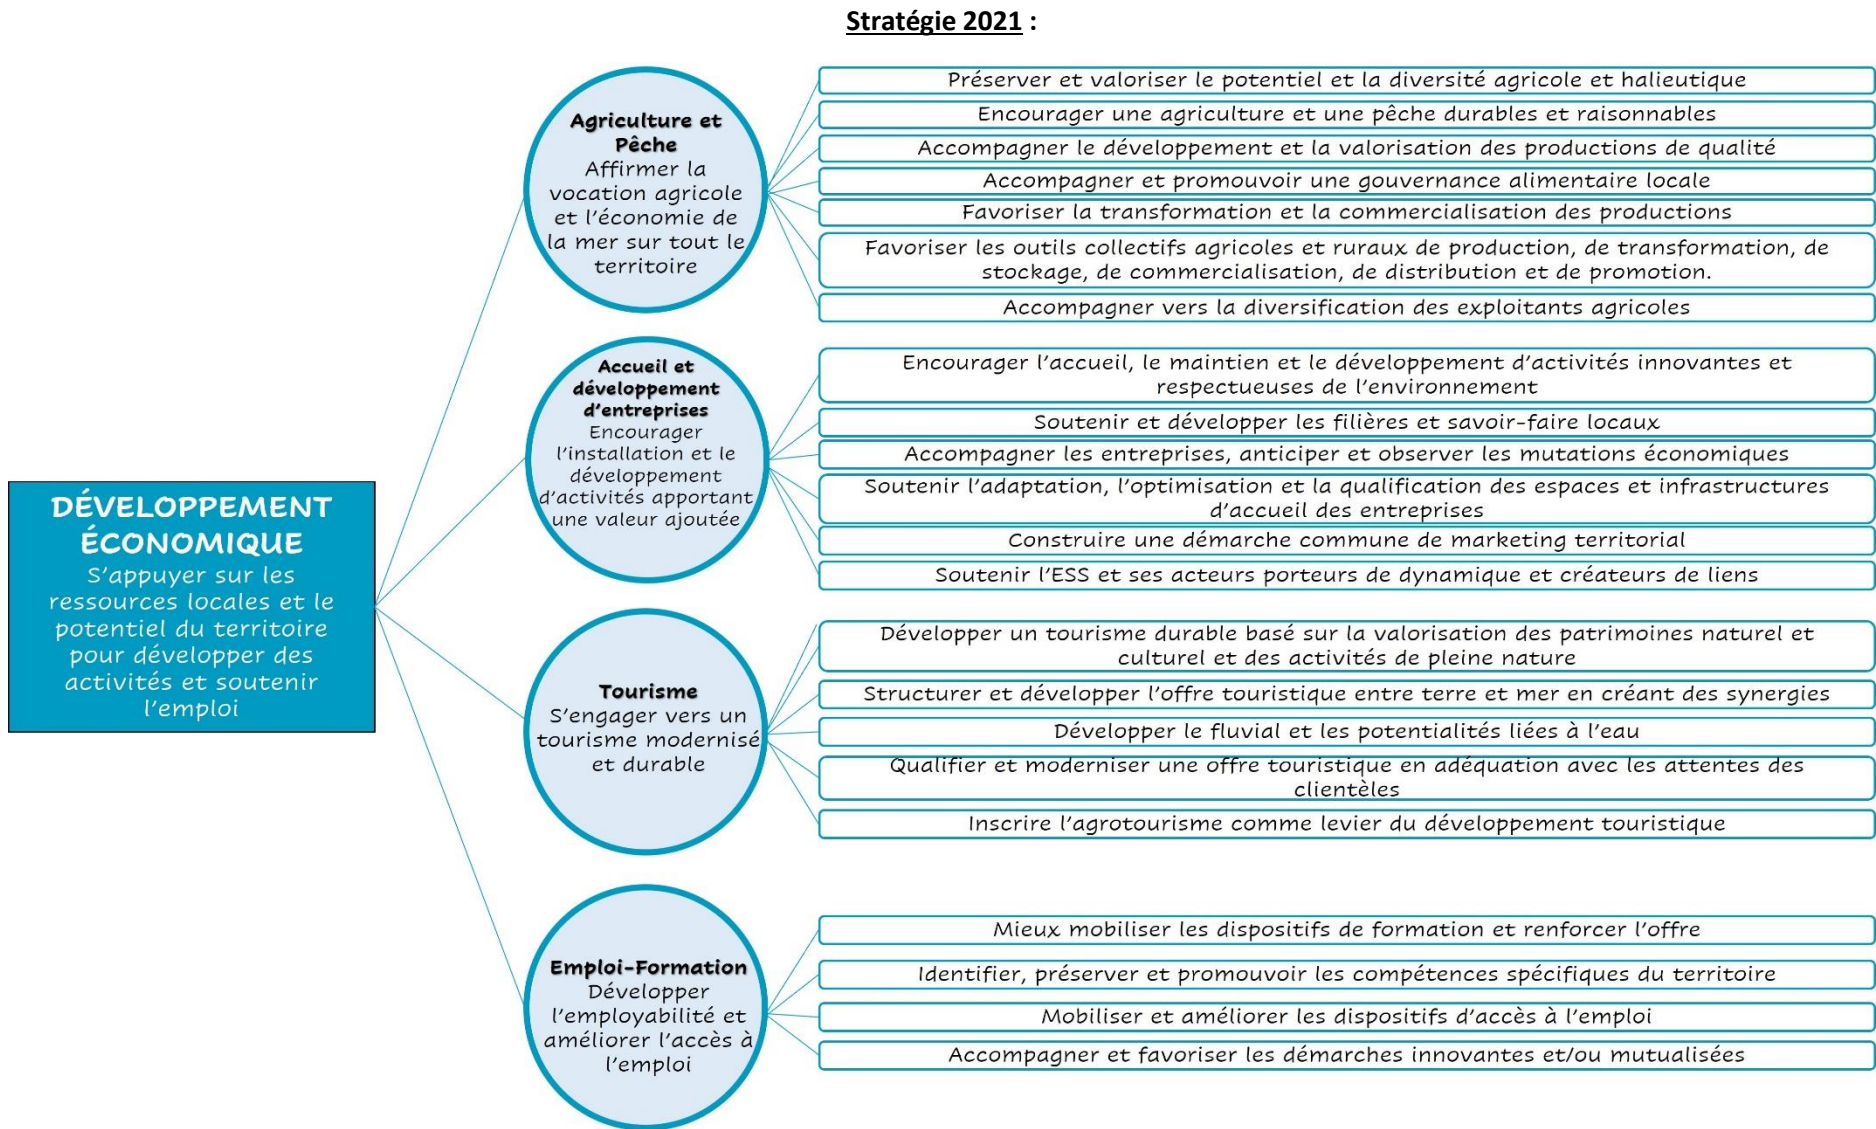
Stratégie 2021 :

DÉVELOPPEMENT ÉCONOMIQUE
S'appuyer sur les ressources locales et le potentiel du territoire pour développer des activités et soutenir l'emploi

Agriculture et Pêche
Affirmer la vocation agricole et l'économie de la mer sur tout le territoire

Préserver et valoriser le potentiel et la diversité agricole et halieutique
Encourager une agriculture et une pêche durables et raisonnables
Accompagner le développement et la valorisation des productions de qualité
Accompagner et promouvoir une gouvernance alimentaire locale
Favoriser la transformation et la commercialisation des productions
Favoriser les outils collectifs agricoles et ruraux de production, de transformation, de stockage, de commercialisation, de distribution et de promotion.
Accompagner vers la diversification des exploitants agricoles

Accueil et développement d'entreprises
Encourager l'installation et le développement d'activités apportant une valeur ajoutée

Encourager l'accueil, le maintien et le développement d'activités innovantes et respectueuses de l'environnement
Soutenir et développer les filières et savoir-faire locaux
Accompagner les entreprises, anticiper et observer les mutations économiques
Soutenir l'adaptation, l'optimisation et la qualification des espaces et infrastructures d'accueil des entreprises
Construire une démarche commune de marketing territorial
Soutenir l'ESS et ses acteurs porteurs de dynamique et créateurs de liens

Tourisme
S'engager vers un tourisme modernisé et durable

Développer un tourisme durable basé sur la valorisation des patrimoines naturel et culturel et des activités de pleine nature
Structurer et développer l'offre touristique entre terre et mer en créant des synergies
Développer le fluvial et les potentialités liées à l'eau
Qualifier et moderniser une offre touristique en adéquation avec les attentes des clientèles
Inscrire l'agrotourisme comme levier du développement touristique

Emploi-Formation
Développer l'employabilité et améliorer l'accès à l'emploi

Mieux mobiliser les dispositifs de formation et renforcer l'offre
Identifier, préserver et promouvoir les compétences spécifiques du territoire
Mobiliser et améliorer les dispositifs d'accès à l'emploi
Accompagner et favoriser les démarches innovantes et/ou mutualisées